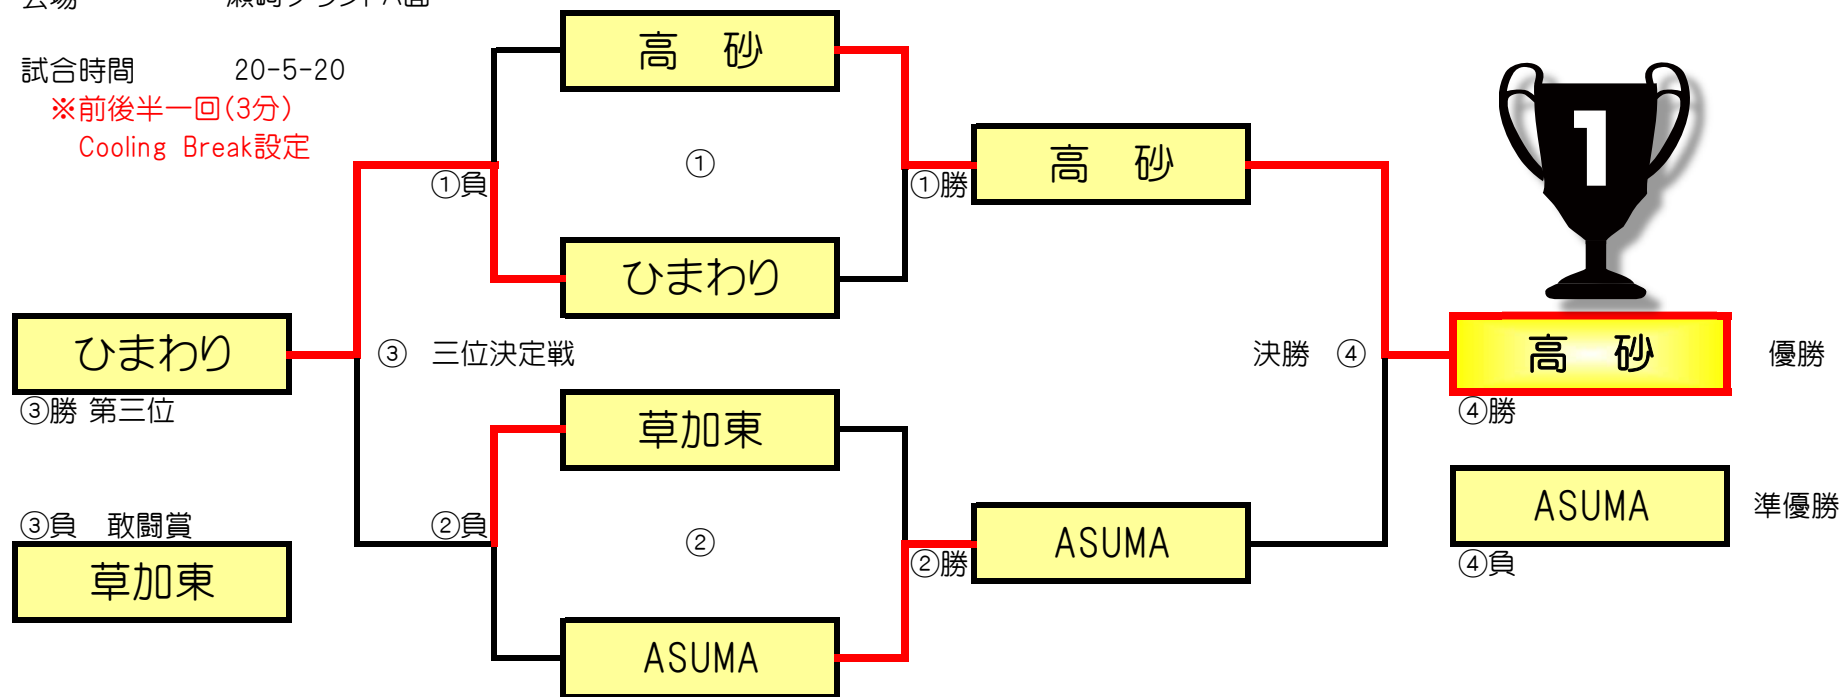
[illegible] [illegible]

試合時間 20-5-20
※前後半一回(3分)
Cooling Break設定

高 砂

①

①負

ひまわり

①勝

高 砂

1

ひまわり

③ 三位決定戦

決勝 ④

高 砂

優勝

③勝 第三位

④勝

草加東

③負 敢闘賞

②負

②

ASUMA

準優勝

草加東

②勝

ASUMA

④負

ASUMA